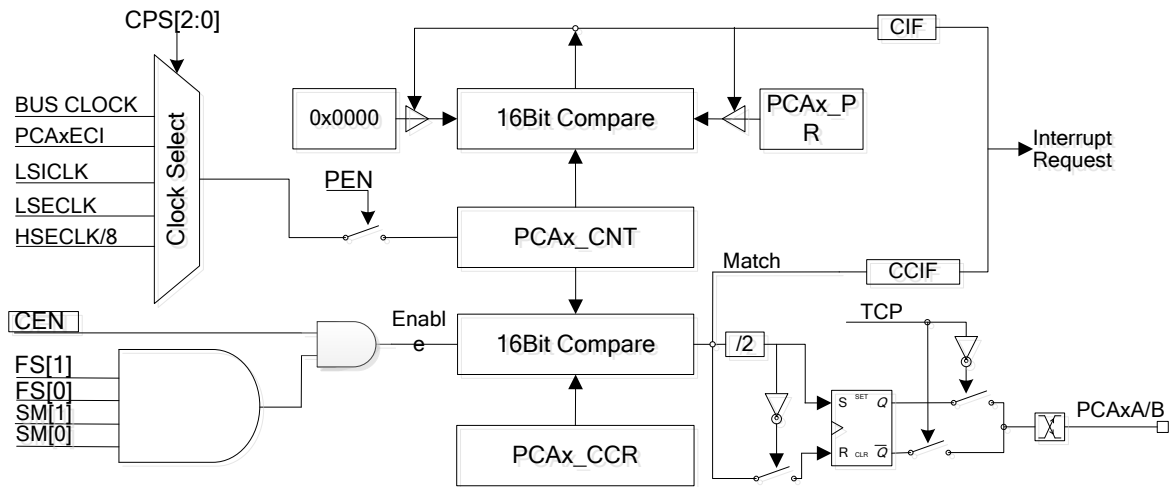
CPS[2:0]

BUS CLOCK
PCAxECI
LSICLK
LSECLK
HSECLK/8

Clock Select

PEN

0x0000

16Bit Compare

PCAx_P R

CIF

Interrupt Request

PCAx_CNT

Match

CCIF

CEN

Enabl e

16Bit Compare

/2

TCP

FS[1]
FS[0]
SM[1]
SM[0]

S SET Q
R CLR $\overline{Q}$

PCAxA/B

PCAx_CCR